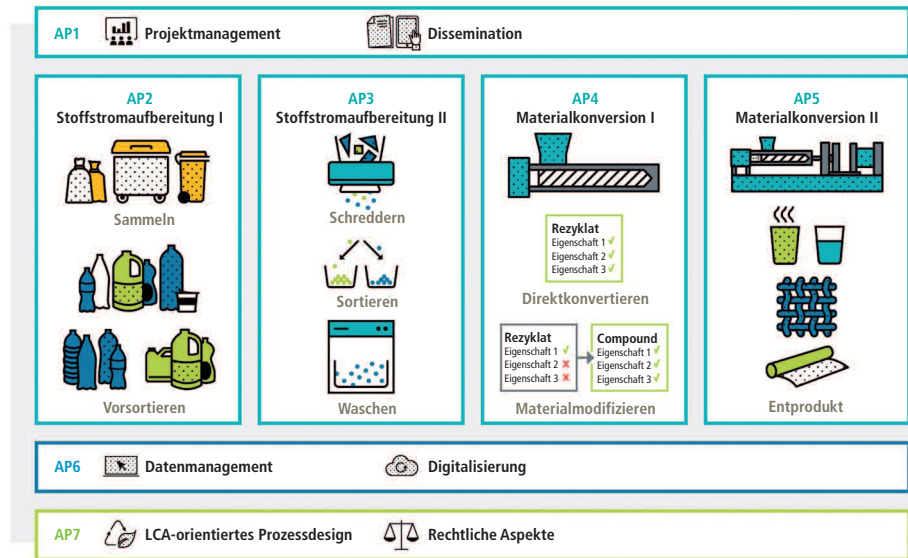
AP1 Projektmanagement Dissemination

AP2
Stoffstromaufbereitung I
Sammeln
Vorsortieren

AP3
Stoffstromaufbereitung II
Schreddern
Sortieren
Waschen

AP4
Materialkonversion I
Rezyklat
Eigenschaft 1 ✓
Eigenschaft 2 ✓
Eigenschaft 3 ✓
Direktkonvertieren
Rezyklat
Eigenschaft 1 ✓
Eigenschaft 2 ✗
Eigenschaft 3 ✗
Compound
Eigenschaft 1 ✓
Eigenschaft 2 ✓
Eigenschaft 3 ✓
Materialmodifizieren

AP5
Materialkonversion II
Entprodukt

AP6 Datenmanagement Digitalisierung

AP7 LCA-orientiertes Prozessdesign Rechtliche Aspekte